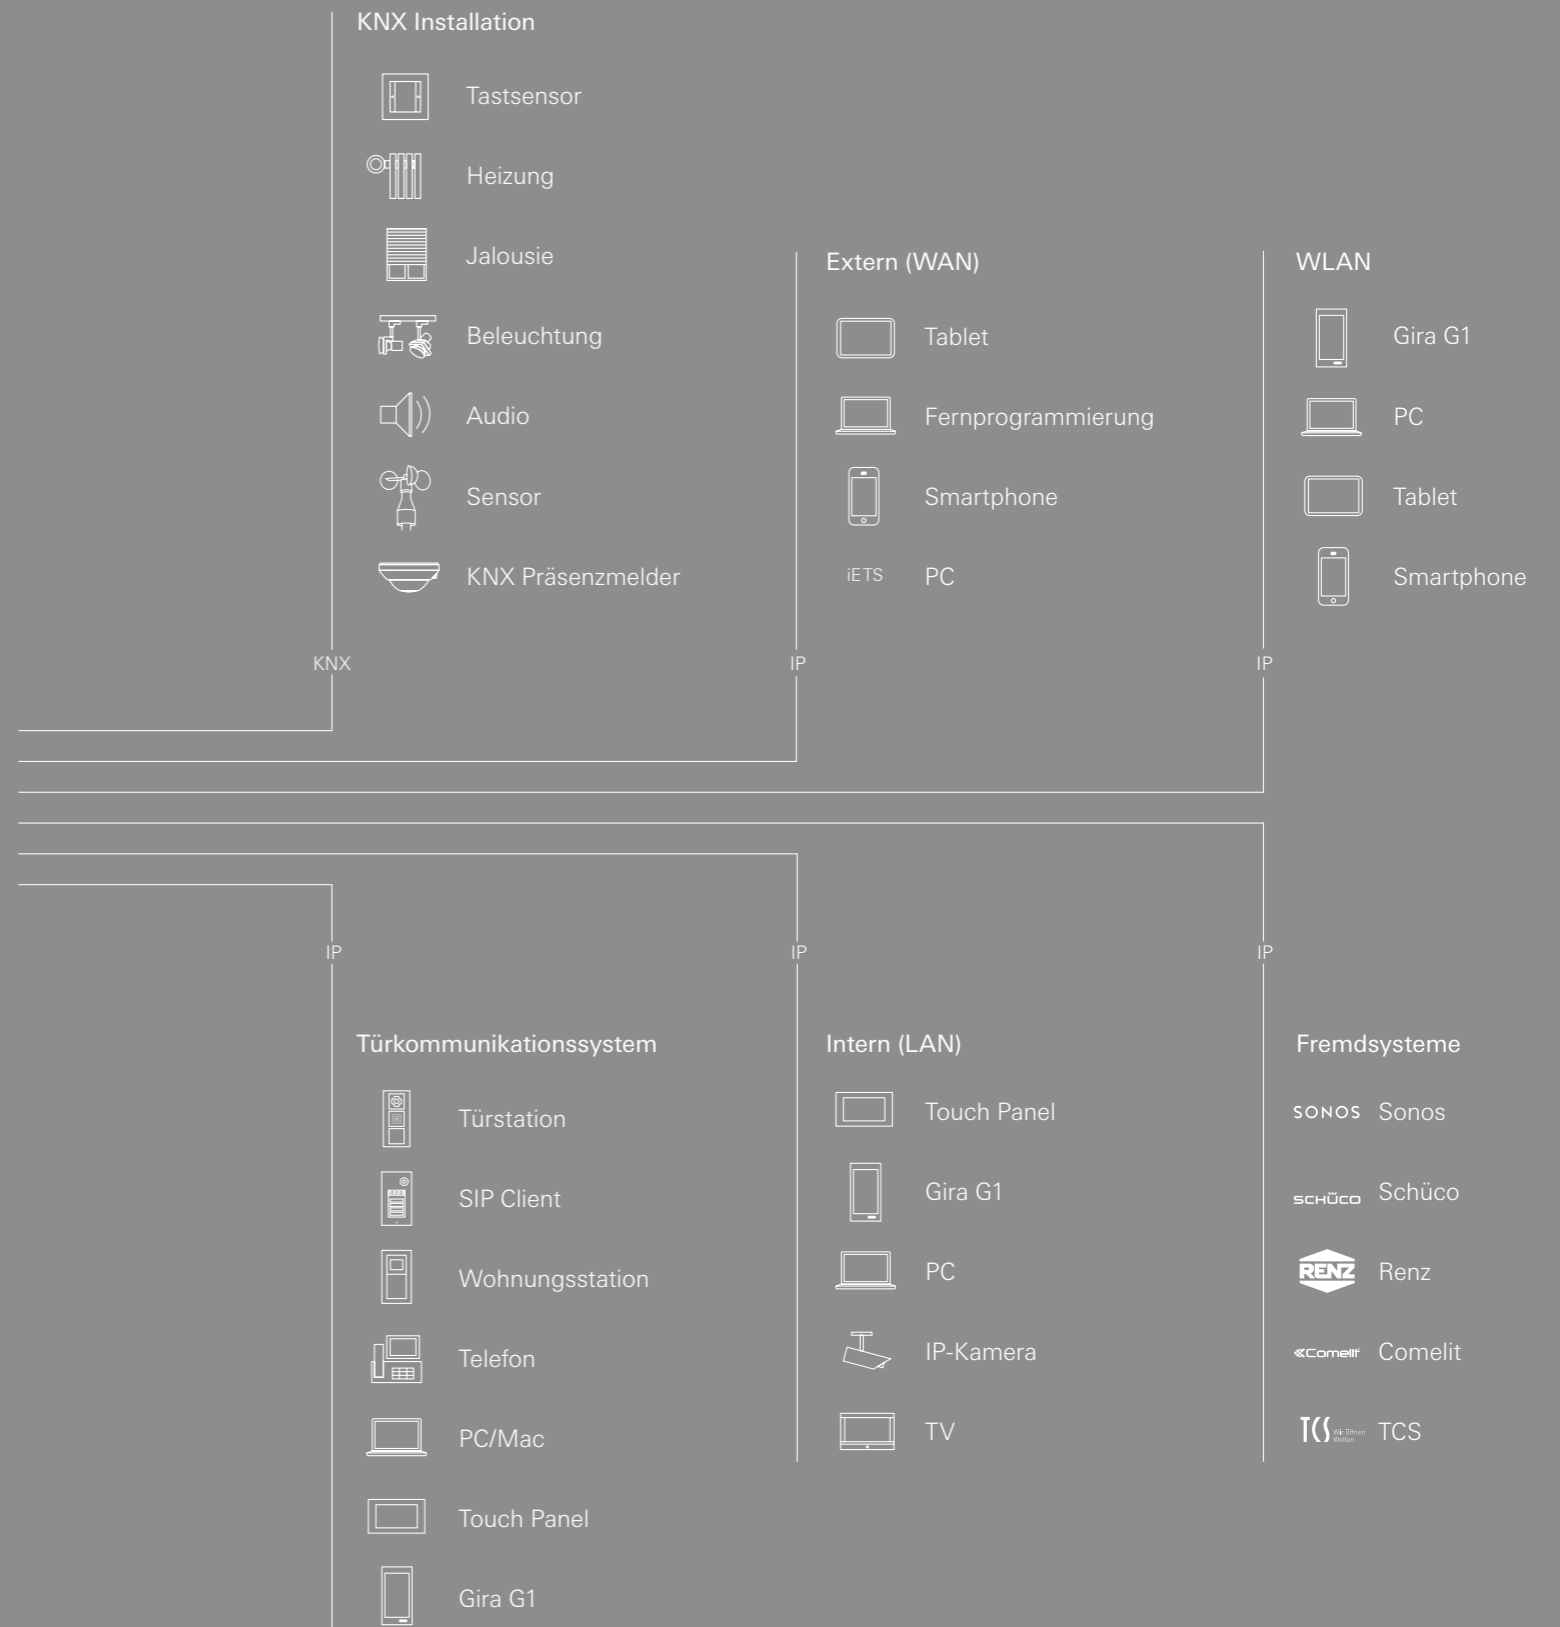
KNX Installation

Tastsensor

Heizung

Jalousie

Beleuchtung

Audio

Sensor

KNX Präsenzmelder

KNX

Extern (WAN)

Tablet

Fernprogrammierung

Smartphone

iETS PC

IP

WLAN

Gira G1

PC

Tablet

Smartphone

IP

IP

IP

IP

Türkommunikationssystem

Türstation

SIP Client

Wohnungsstation

Telefon

PC/Mac

Touch Panel

Gira G1

Intern (LAN)

Touch Panel

Gira G1

PC

IP-Kamera

TV

Fremdsysteme

SONOS Sonos

SCHÜCO Schüco

RENZ Renz

Comelit Comelit

TCS Wir öffnen Welten TCS